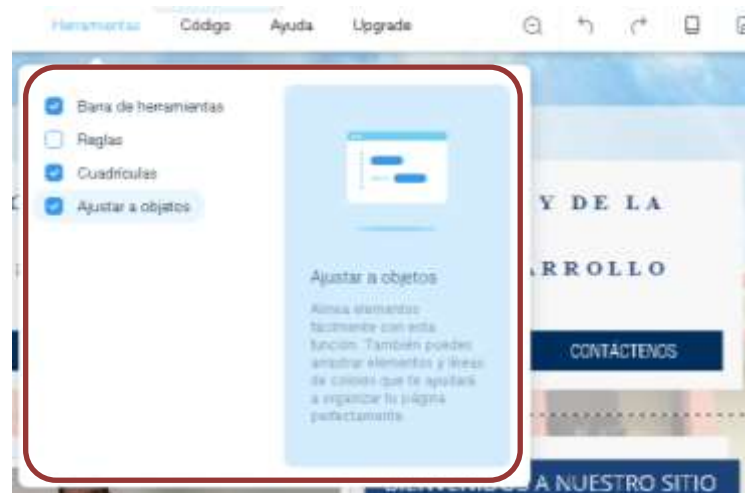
Herramientas Código Ayuda Upgrade

Barra de herramientas
Reglas
Cuadrículas
Ajustar a objetos

Ajustar a objetos

Alinea elementos fácilmente con esta función. También puedes arrastrar elementos y líneas de colores que te ayudará a organizar tu página perfectamente.

Y DE LA
ARROLLO
CONTÁCTENOS
A NUESTRO SITIO